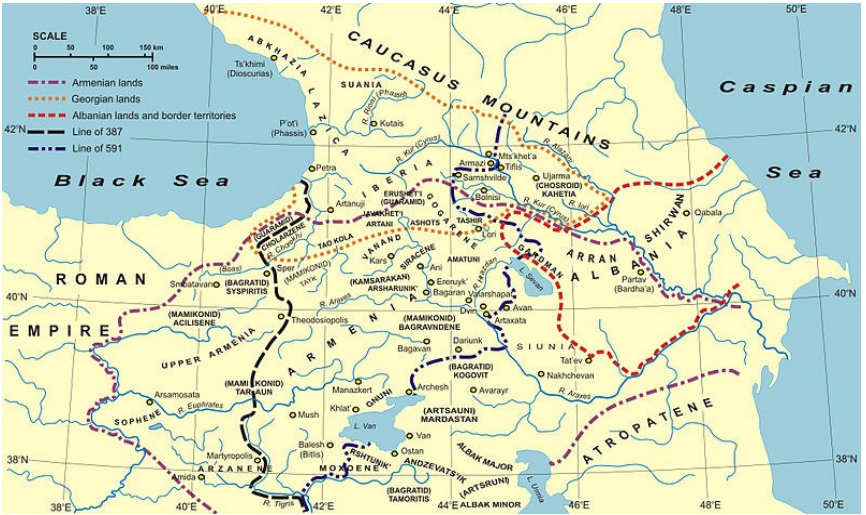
38°E 40°E 42°E 44°E 46°E 48°E 50°E

SCALE
0 50 100 150 km
0 50 100 miles

Armenian lands
Georgian lands
Albanian lands and border territories
Line of 387
Line of 591

CAUCASUS MOUNTAINS
Caspian Sea
Black Sea
ABKHAZIA
LAZICA
Ts'khimi (Dioscurias)
SUANIA
R. Rioni (Phasis)
P'ot'i (Phassis)
Kutais
42°N
R. Kur (Cyrus)
R. Alazani
Mts'khet'a
Armazi
Tiflis
Samshvilde
Ujarma
(CHOSROID) KAKHETIA
Bolnisi
Petra
Artanuj
IBERIA
ERUSHET' (GUARAMID)
JAVAKHET'I
ARTANI
ASHOTS
GOGARENE
TASHIR
Lori
R. Kur (Cyrus)
R. Iori
Qabala
SHIRWAN
(GUARAMID)
CHOLARZENE
R. Chorokh
TAO KOLA
YANAND
ARRAN
ALBANIA
GARDMAN
ROMAN
(Boas)
Sper
(MAMIKONID) TAYK'
Kars
SIRACENE
Ani
AMATUNI
(KAMSARAKAN) ARSHARUNIK'
Ereruyk'
Bagaran
Vagharshapat
L. Sevan
Partav (Bardha'a)
40°N
Satala
Smbatavan
(BAGRATID) SYSPIRITIS
R. Araxes
Dvin
Avan
Artaxata
EMPIRE
(MAMIKONID) ACILISENE
Theodosiopolis
ARMENIA
(MAMIKONID) BAGRAVNDENE
Dariunk
SIUNIA
Tat'ev
Nakhchevan
UPPER ARMENIA
Bagavan
(BAGRATID) KOGOVIT
R. Araxes
(MAMIKONID) TARAUN
Arsamosata
Manazkert
Archesh
Avarayr
R. Euphrates
Khlat'
GHUNI
(ARTSAUNI) MARDASTAN
ATROPATENE
SOPHENE
Mush
L. Van
Van
Balesh (Bitlis)
Martyropolis
RSHTUNIK'
Ostan
ALBAK MAJOR
38°N
ARZANENE
MOXOENE
ANDZEVATS'IK'
(ARTSRUNI)
L. Urmia
Amida
R. Tigris
(BAGRATID) TAMORITIS
ALBAK MINOR